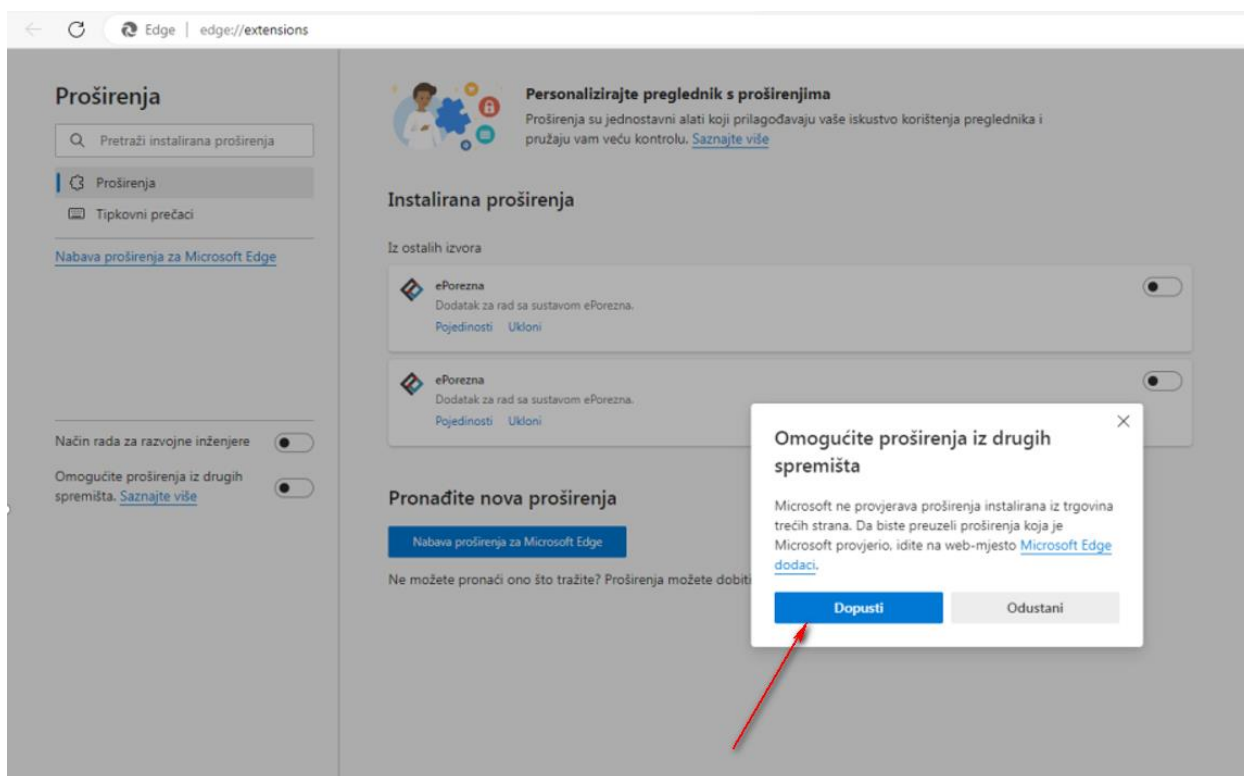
Edge | edge://extensions

Proširenja

Pretraži instalirana proširenja

Proširenja

Tipkovni prečaci

Nabava proširenja za Microsoft Edge

Način rada za razvojne inženjere

Omogućite proširenja iz drugih spremišta. Saznajte više

Personalizirajte preglednik s proširenjima

Proširenja su jednostavni alati koji prilagođavaju vaše iskustvo korištenja preglednika i pružaju vam veću kontrolu. Saznajte više

Instalirana proširenja

Iz ostalih izvora

ePorezna
Dodatak za rad sa sustavom ePorezna.
Pojedinosti Ukloni

ePorezna
Dodatak za rad sa sustavom ePorezna.
Pojedinosti Ukloni

Pronađite nova proširenja

Nabava proširenja za Microsoft Edge

Ne možete pronaći ono što tražite? Proširenja možete dobiti

Omogućite proširenja iz drugih spremišta

Microsoft ne provjerava proširenja instalirana iz trgovina trećih strana. Da biste preuzeli proširenja koja je Microsoft provjerio, idite na web-mjesto Microsoft Edge dodaci.

Dopusti

Odustani